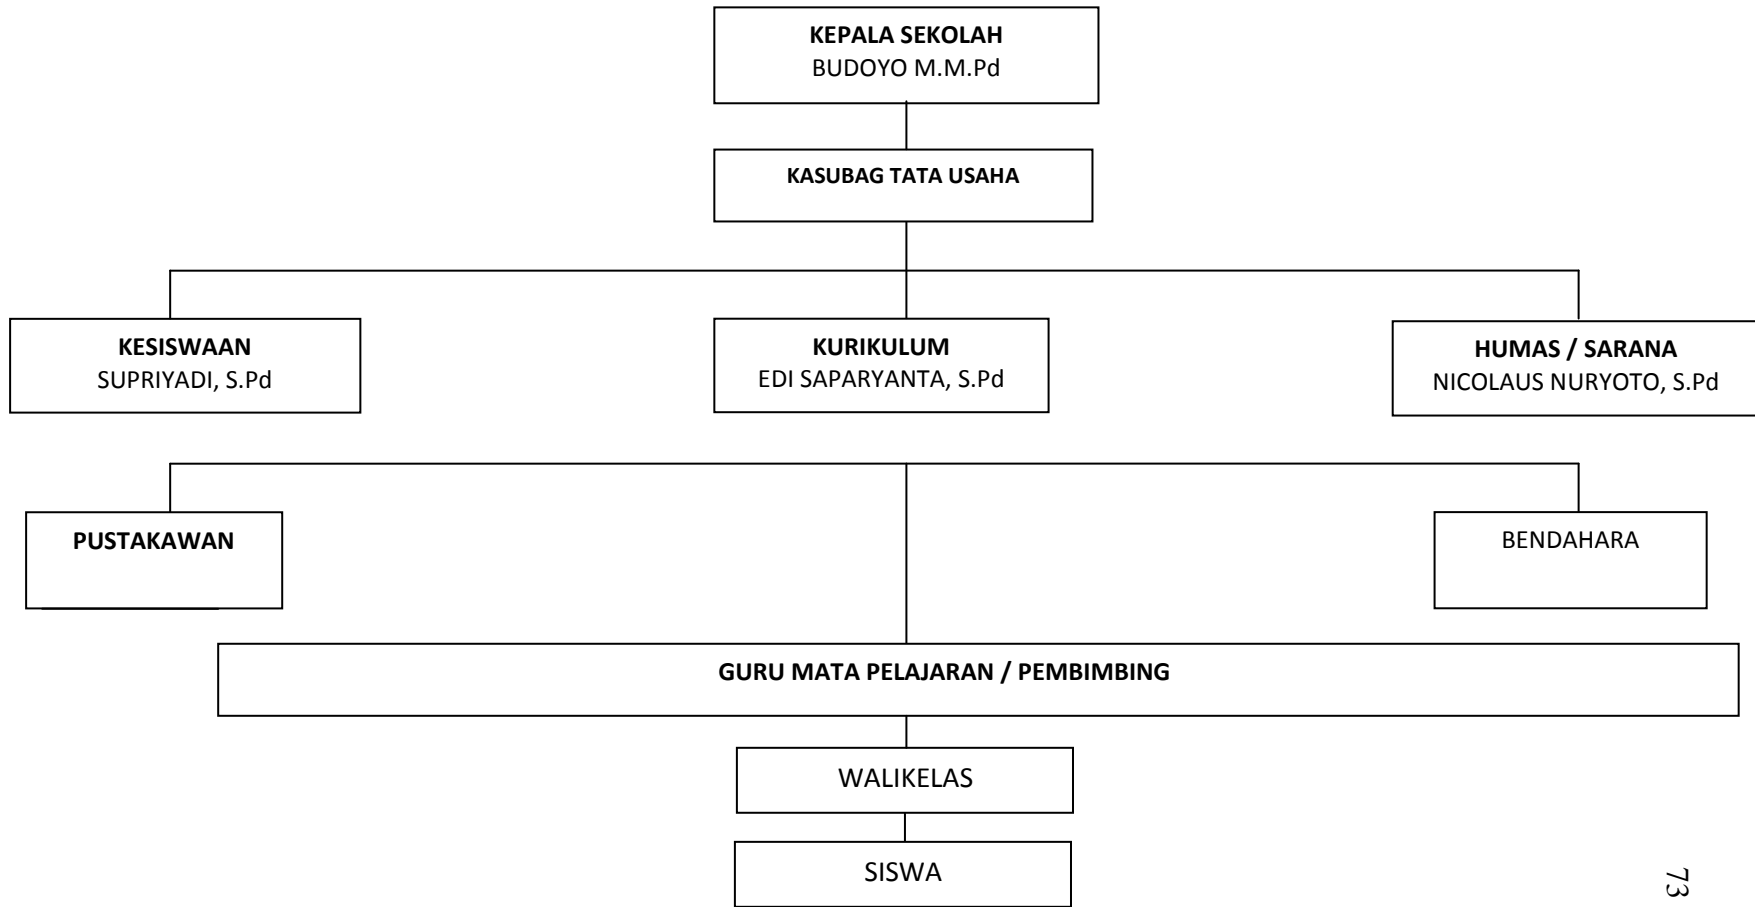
KEPALA SEKOLAH
BUDOYO M.M.Pd

KASUBAG TATA USAHA

KESISWAAN
SUPRIYADI, S.Pd

KURIKULUM
EDI SAPARYANTA, S.Pd

HUMAS / SARANA
NICOLAUS NURYOTO, S.Pd

PUSTAKAWAN

BENDAHARA

GURU MATA PELAJARAN / PEMBIMBING

WALIKELAS

SISWA

73